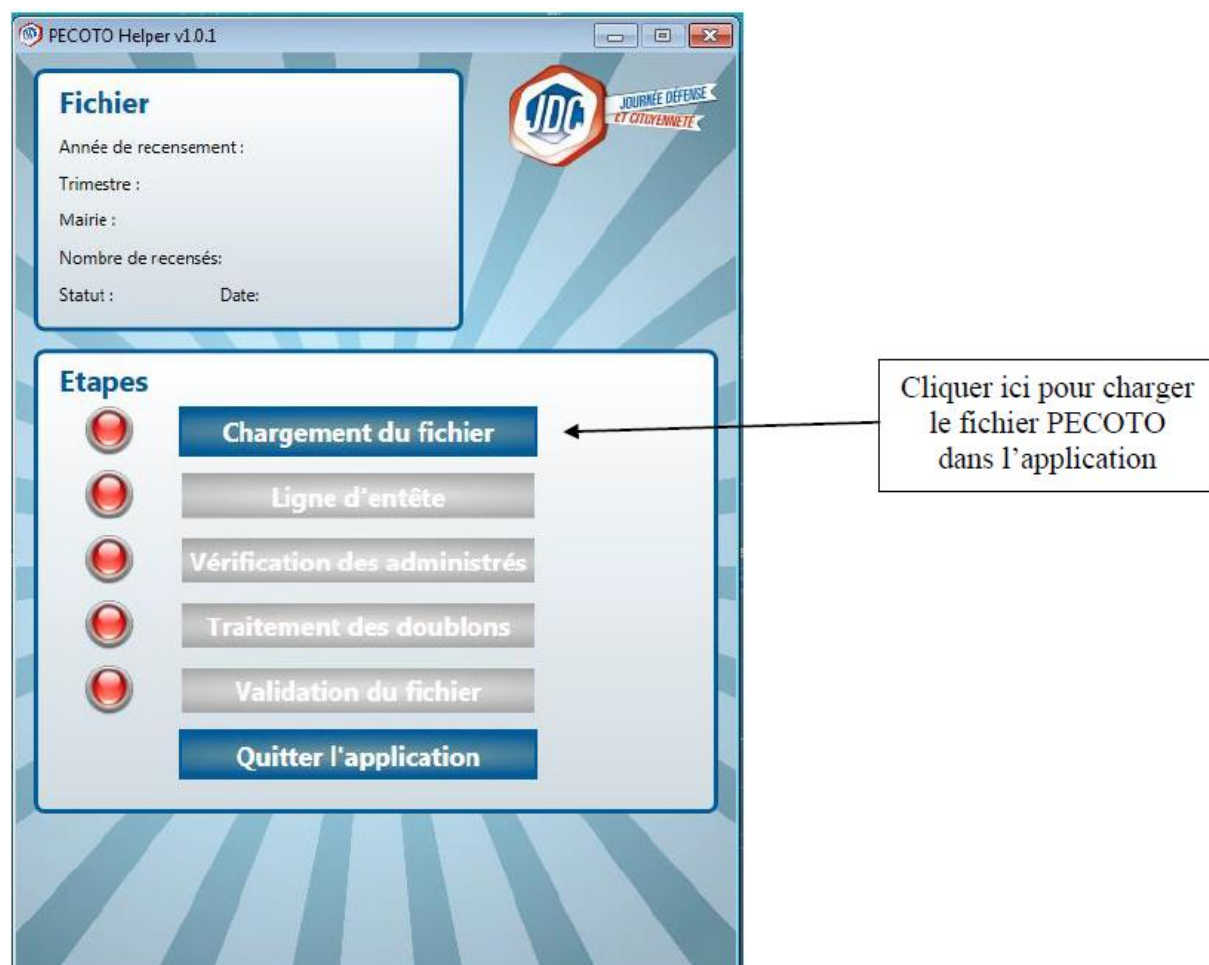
PECOTO Helper v1.0.1

Fichier
Année de recensement :
Trimestre :
Mairie :
Nombre de recensés:
Statut : Date:

JDC JOURNÉE DÉFENSE ET CITOYENNETÉ

Etapes
Chargement du fichier
Ligne d'entête
Vérification des administrés
Traitement des doublons
Validation du fichier
Quitter l'application

Cliquer ici pour charger le fichier PECOTO dans l'application